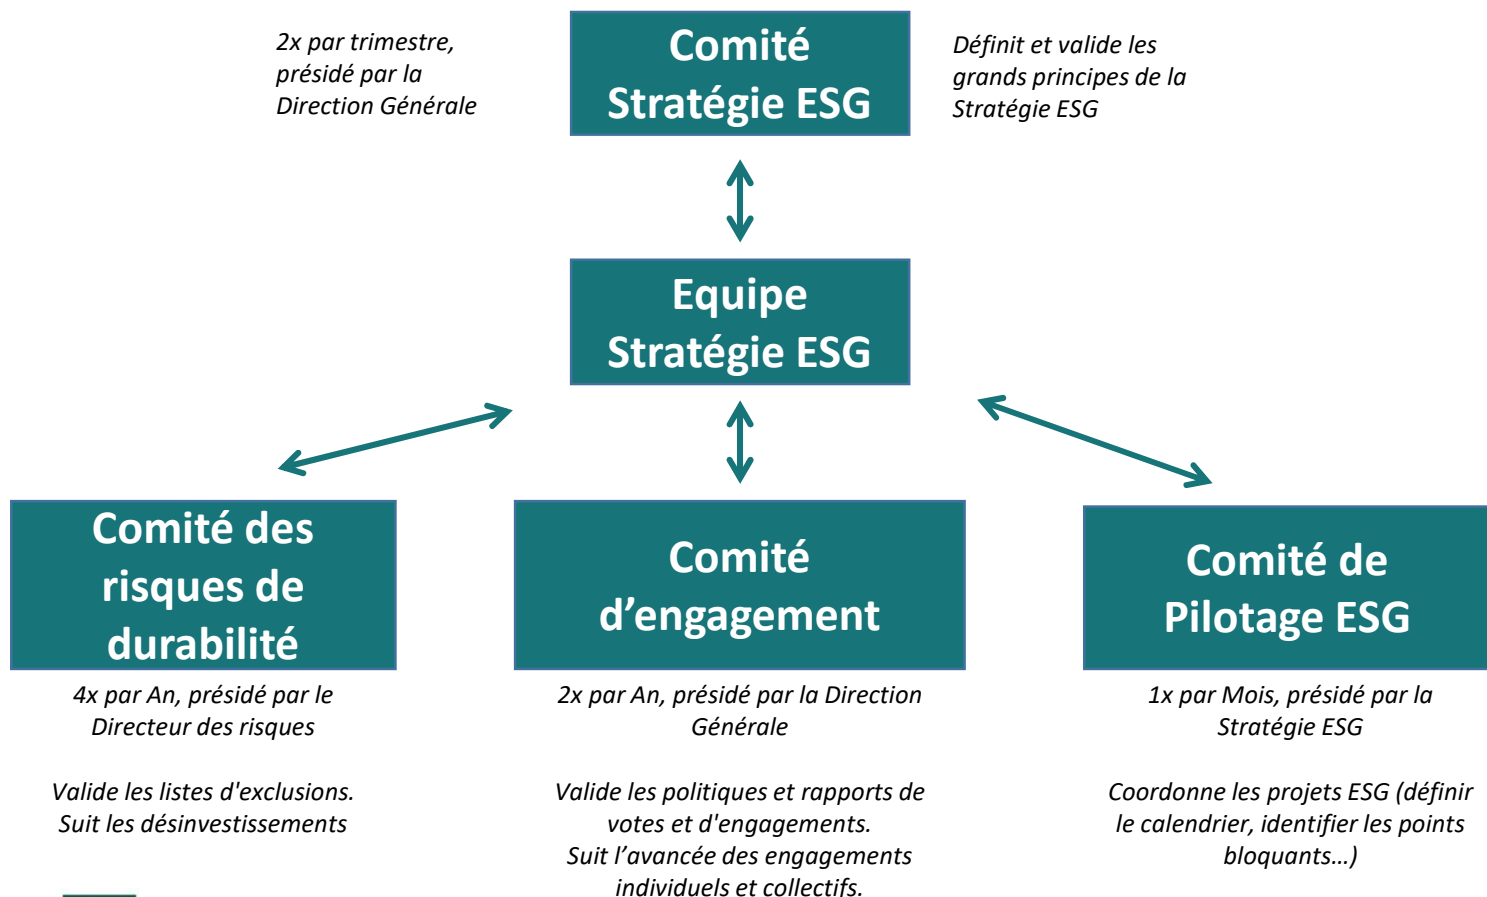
2x par trimestre, présidé par la Direction Générale

Comité Stratégie ESG

Définit et valide les grands principes de la Stratégie ESG

Equipe Stratégie ESG

Comité des risques de durabilité

4x par An, présidé par le Directeur des risques

Valide les listes d'exclusions. Suit les désinvestissements

Comité d'engagement

2x par An, présidé par la Direction Générale

Valide les politiques et rapports de votes et d'engagements. Suit l'avancée des engagements individuels et collectifs.

Comité de Pilotage ESG

1x par Mois, présidé par la Stratégie ESG

Coordonne les projets ESG (définir le calendrier, identifier les points bloquants…)